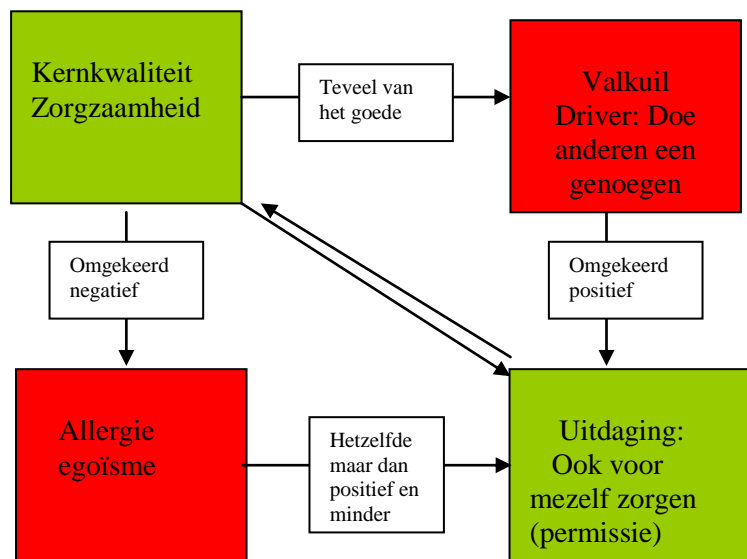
Kernkwaliteit Zorgzaamheid

Teveel van het goede

Valkuil Driver: Doe anderen een genoegen

Omgekeerd negatief

Omgekeerd positief

Allergie egoïsme

Hetzelfde maar dan positief en minder

Uitdaging: Ook voor mezelf zorgen (permissie)